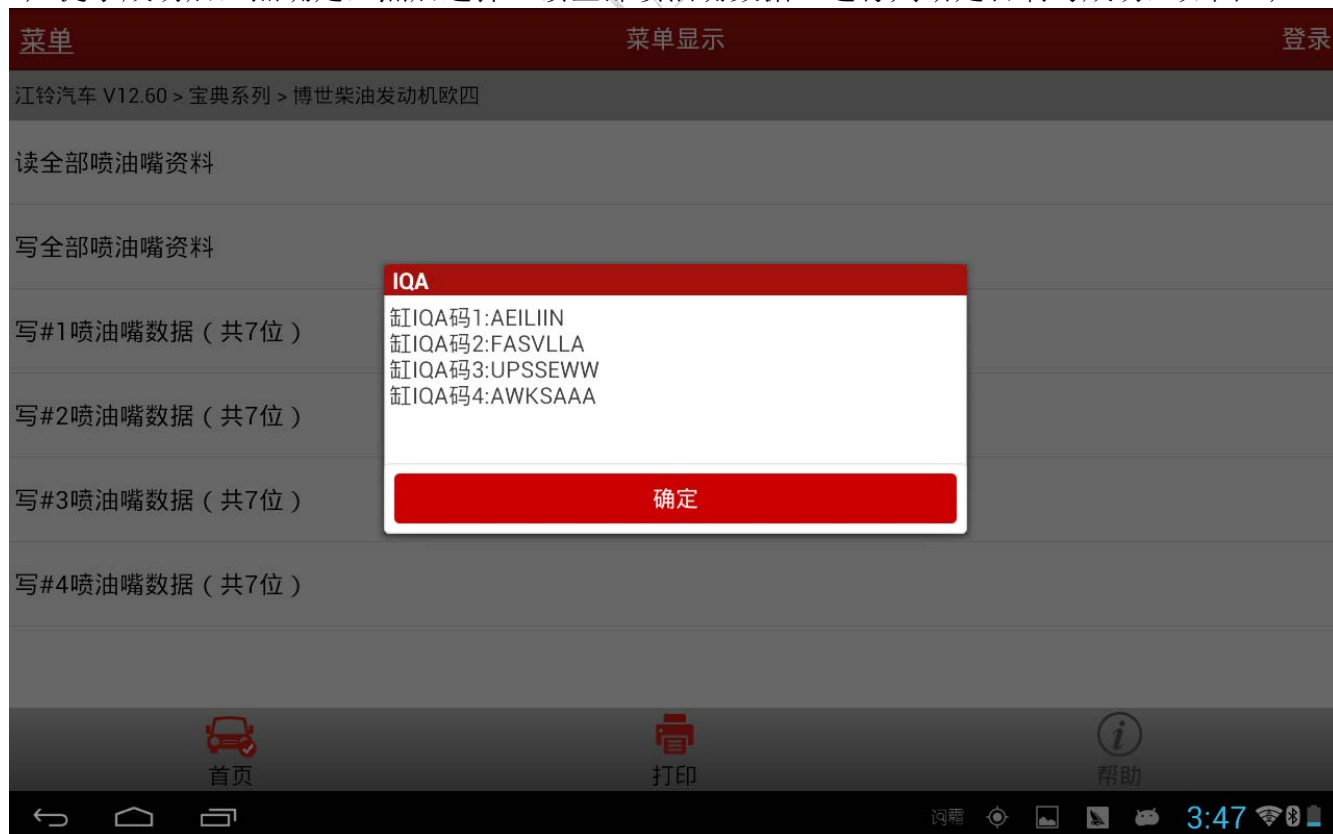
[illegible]

菜单 菜单显示 登录

江铃汽车 V12.60 > 宝典系列 > 博世柴油发动机欧四

读全部喷油嘴资料

写全部喷油嘴资料

IQA

缸IQA码1:AEILIIN
缸IQA码2:FASVLLA
缸IQA码3:UPSSEWW
缸IQA码4:AWKSAAA

确定

写#1喷油嘴数据（共7位）

写#2喷油嘴数据（共7位）

写#3喷油嘴数据（共7位）

写#4喷油嘴数据（共7位）

首页 打印 帮助

3:47